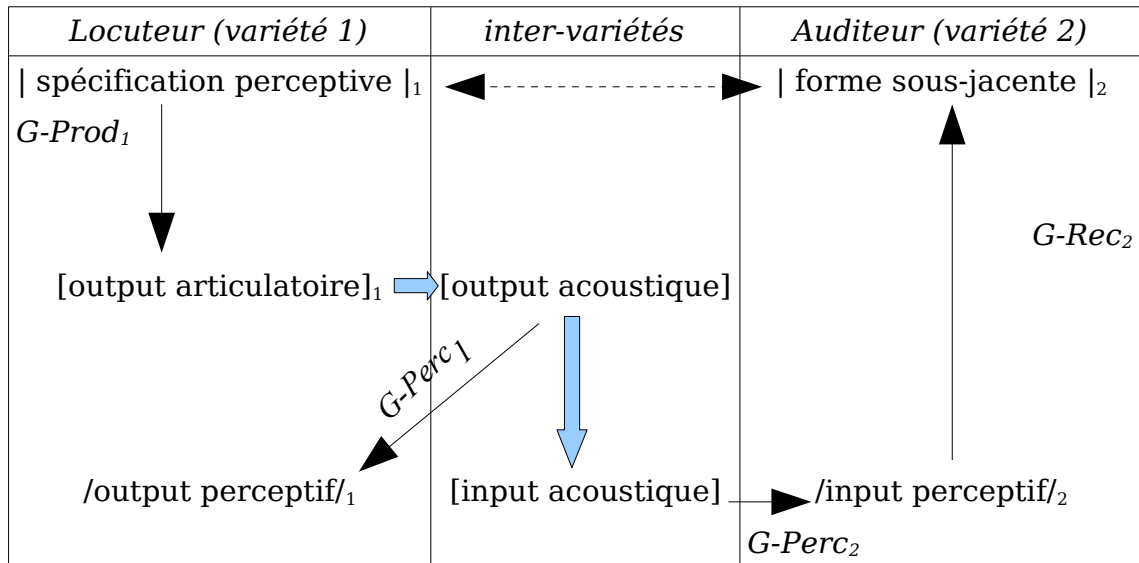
| Locuteur (variété 1) | inter-variétés | Auditeur (variété 2) |
|---|---|---|
| \| spécification perceptive $|_1$ | | \| forme sous-jacente $|_2$ |
| G-Prod$_1$ | | G-Rec$_2$ |
| [output articulatoire]$_1$ | [output acoustique] | |
| G-Perc$_1$ | | |
| /output perceptif/$_1$ | [input acoustique] | /input perceptif/$_2$ |
| | | G-Perc$_2$ |